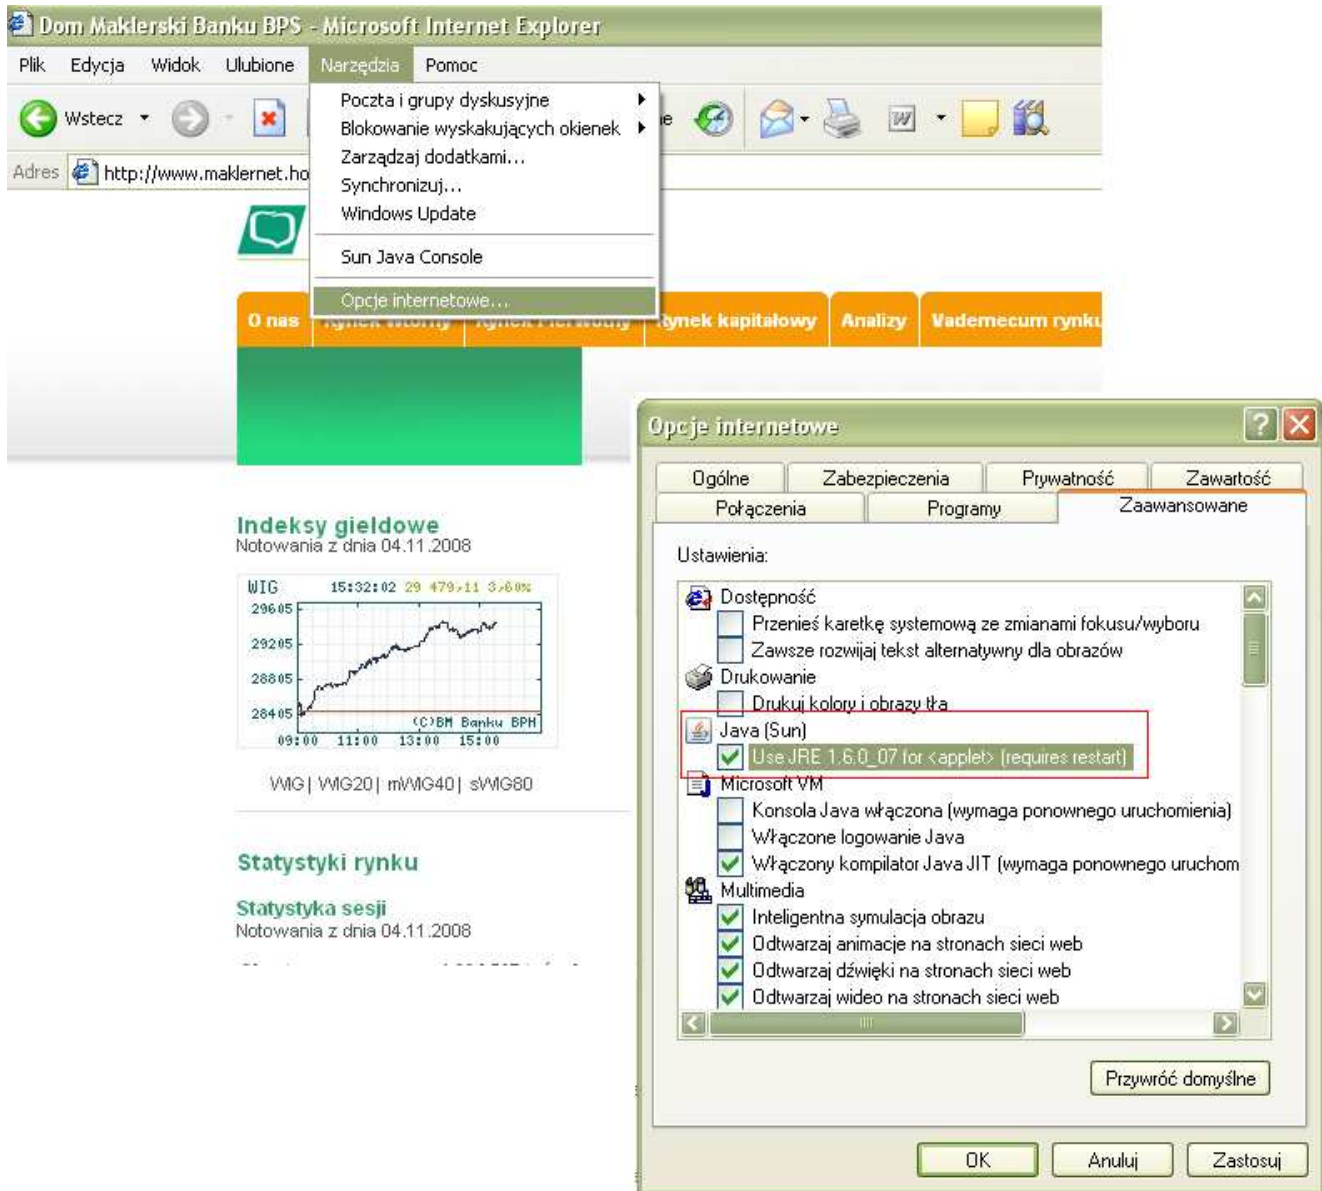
Dom Maklerski Banku BPS - Microsoft Internet Explorer

Plik Edycja Widok Ulubione Narzędzia Pomoc

Wstecz

Adres http://www.maklernet.ho

Poczta i grupy dyskusyjne
Blokowanie wyskakujących okienek
Zarządzaj dodatkami...
Synchronizuj...
Windows Update
Sun Java Console
Opcje internetowe...

O nas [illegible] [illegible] Rynek kapitałowy Analizy Vademecum rynku

Indeksy gieldowe
Notowania z dnia 04.11.2008

WIG 15:32:02 29 479,11 3,60%
29605
29205
28805
28405
(C)BM Banku BPH
09:00 11:00 13:00 15:00

WIG | WIG20 | mWIG40 | sWIG80

Statystyki rynku

Statystyka sesji
Notowania z dnia 04.11.2008

Opcje internetowe

Ogólne Zabezpieczenia Prywatność Zawartość
Połączenia Programy Zaawansowane

Ustawienia:

Dostępność
Przenieś karetkę systemową ze zmianami fokusu/wyboru
Zawsze rozwijaj tekst alternatywny dla obrazów
Drukowanie
Drukuj kolory i obrazy tła
Java (Sun)
Use JRE 1.6.0_07 for <applet> (requires restart)
Microsoft VM
Konsola Java włączona (wymaga ponownego uruchomienia)
Włączone logowanie Java
Włączony kompilator Java JIT (wymaga ponownego uruchom
Multimedia
Inteligentna symulacja obrazu
Odtwarzaj animacje na stronach sieci web
Odtwarzaj dźwięki na stronach sieci web
Odtwarzaj wideo na stronach sieci web

Przywróć domyślne

OK Anuluj Zastosuj